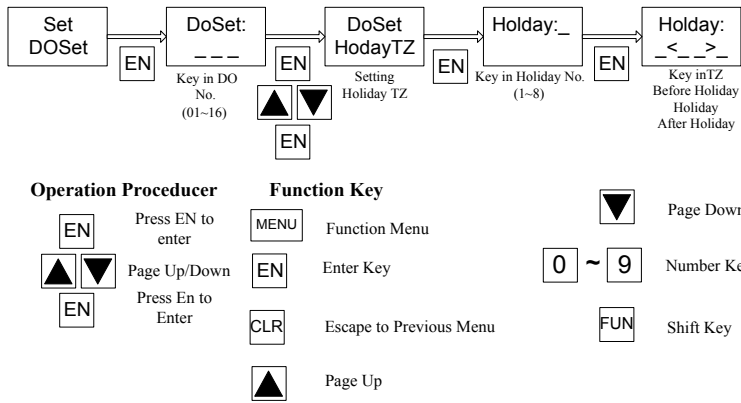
Set DOSet

EN

DoSet: _ _ _

Key in DO No. (01~16)

EN

EN

DoSet HodayTZ

Setting Holiday TZ

EN

Holday:_

Key in Holiday No. (1~8)

EN

Holday: _<_ _>_

Key inTZ Before Holiday Holiday After Holiday

**Operation Proceducer**

EN Press EN to enter

Page Up/Down

EN Press En to Enter

**Function Key**

MENU Function Menu

EN Enter Key

CLR Escape to Previous Menu

Page Up

Page Down

0 ~ 9 Number Ke

FUN Shift Key